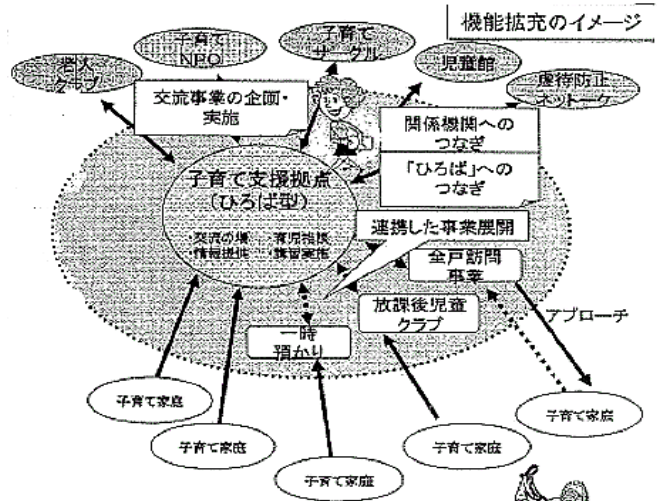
機能拡充のイメージ

子育てNPO

子育てサークル

老人クラブ

児童館

虐待防止ネットワーク

交流事業の企画・実施

関係機関へのつなぎ

「ひろば」へのつなぎ

子育て支援拠点（ひろば型）

交流の場・育児相談
情報提供・講習実施

連携した事業展開

全戸訪問事業

放課後児童クラブ

一時預かり

アプローチ

子育て家庭

子育て家庭

子育て家庭

子育て家庭

子育て家庭